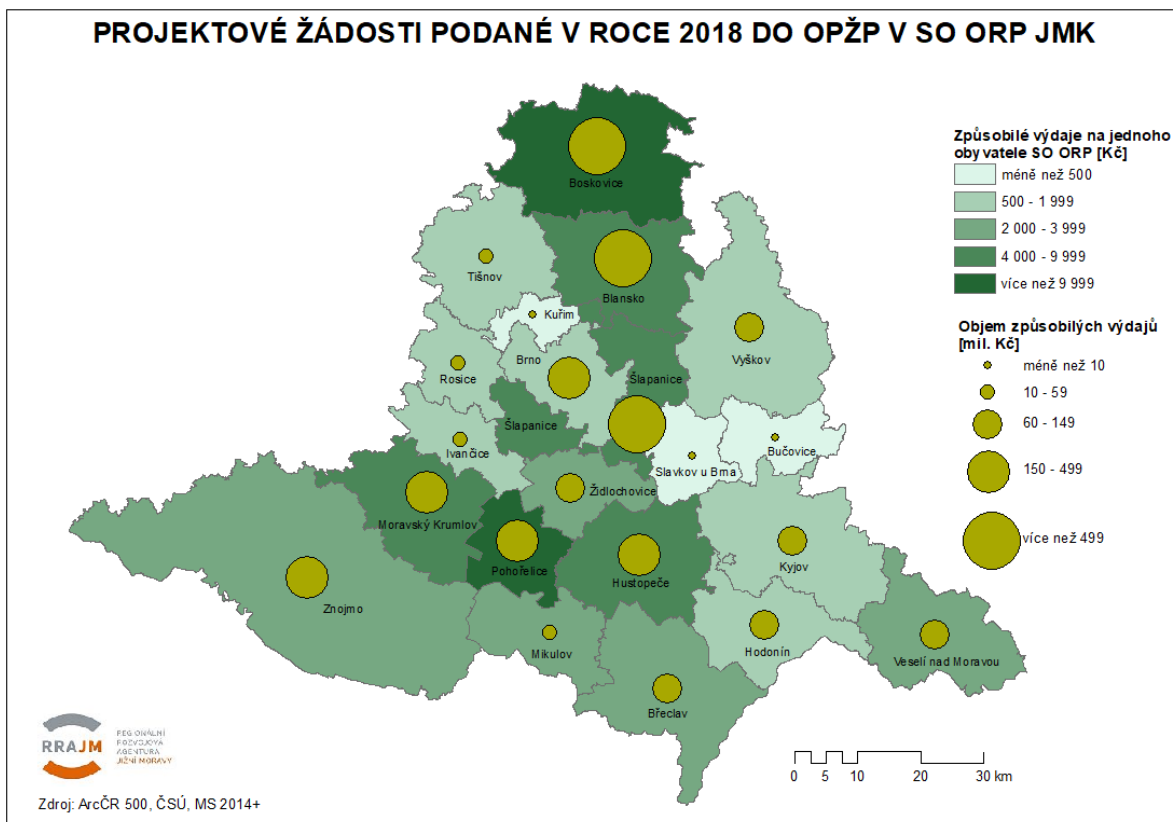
PROJEKTOVÉ ŽÁDOSTI PODANÉ V ROCE 2018 DO OPŽP V SO ORP JMK

Boskovice
Tišnov
Blansko
Kuřim
Brno
Rosice
Šlapanice
Vyškov
Šlapanice
Ivančice
Slavkov u Brna
Bučovice
Židlochovice
Moravský Krumlov
Pohořelice
Hustopeče
Kyjov
Znojmo
Mikulov
Hodonín
Veselí nad Moravou
Břeclav

Způsobilé výdaje na jednoho obyvatele SO ORP [Kč]
méně než 500
500 - 1 999
2 000 - 3 999
4 000 - 9 999
více než 9 999

Objem způsobilých výdajů [mil. Kč]
méně než 10
10 - 59
60 - 149
150 - 499
více než 499

RRAJM REGIONÁLNÍ ROZVOJOVÁ AGENTURA JIŽNÍ MORAVY

0 5 10 20 30 km

Zdroj: ArcČR 500, ČSÚ, MS 2014+